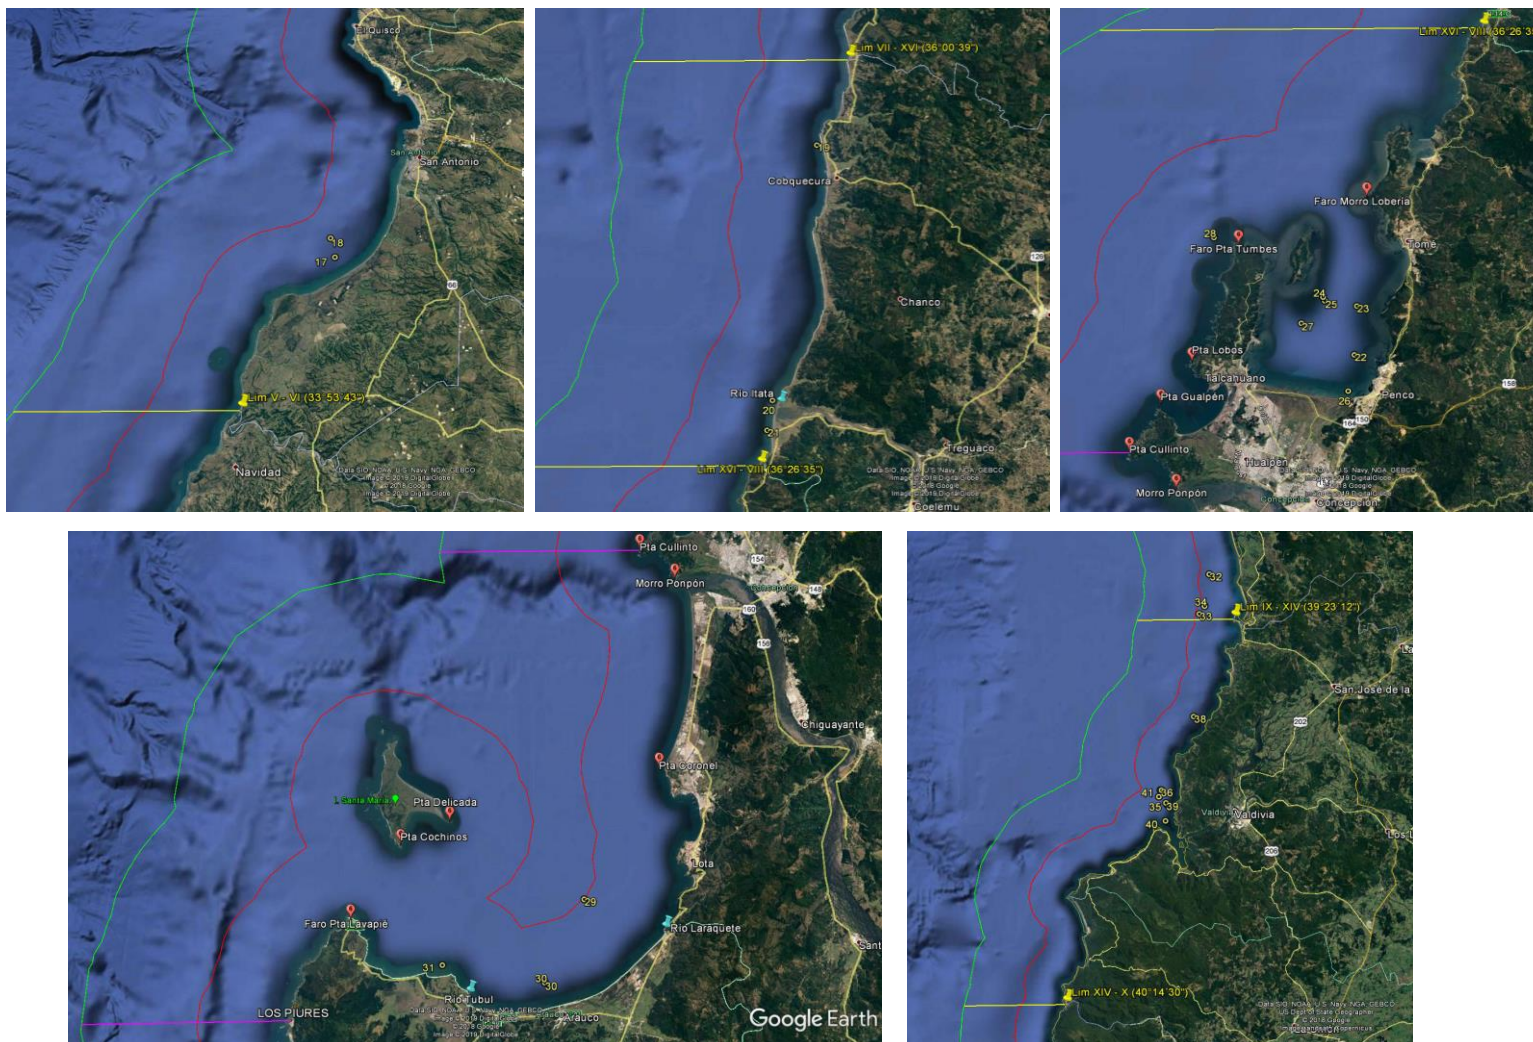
El Quisco
San Antonio
San Antonio
18
17
66
Lim V - VI (33°53'43")
Navidad
Data SIO, NOAA, U.S. Navy, NGA, GEBCO
Image © 2018 DigitalGlobe
© 2018 Google
Image © 2018 DigitalGlobe

Lim VII - XVI (36°00'39")
19
Cobquecura
126
Chanco
Río Itata
20
21
Lim XVI - VIII (36°26'35")
Treguaco
Data SIO, NOAA, U.S. Navy, NGA, GEBCO
Image © 2018 DigitalGlobe
Image © 2018 DigitalGlobe
Coelemu

Lim XVI - VIII (36°26'35")
Faro Morro Lobería
28
Faro Pta Tumbes
Tomé
24
25
23
27
Pta Lobos
22
Talcahuano
Pta Gualpén
26
Penco
150
164
Pta Cullinto
Hualpén
Morro Ponpón
Concepción
Data SIO, NOAA, U.S. Navy, NGA, GEBCO
Image © 2018 DigitalGlobe
© 2018 Google

Pta Cullinto
154
Morro Ponpón
148
Concepción
160
156
Chiguayante
Pta Coronel
I. Santa María
Pta Delicada
Pta Cochinos
Lota
29
Faro Pta Lavapié
Río Laraquete
31
Río Tubul
30
30
LOS PIURES
Arauco
Google Earth

32
34
Lim IX - XIV (39°23'12")
33
San José de la
202
38
41
36
35
39
Valdivia
Valdivia
40
Los L
206
Lim XIV - X (40°14'30")
Data SIO, NOAA, U.S. Navy, NGA, GEBCO
US Dept of State Geographer
© 2018 Google
Image Landsat / Copernicus